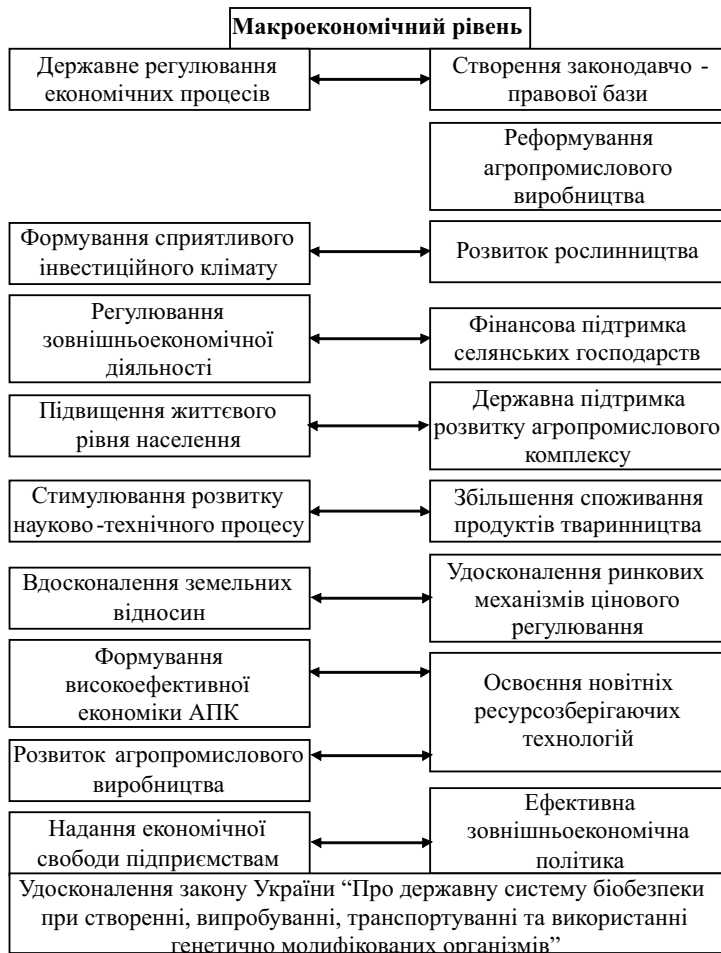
Макроекономічний рівень

Державне регулювання економічних процесів

Створення законодавчо - правової бази

Реформування агропромислового виробництва

Формування сприятливого інвестиційного клімату

Розвиток рослинництва

Регулювання зовнішньоекономічної діяльності

Фінансова підтримка селянських господарств

Підвищення життєвого рівня населення

Державна підтримка розвитку агропромислового комплексу

Стимулювання розвитку науково-технічного процесу

Збільшення споживання продуктів тваринництва

Вдосконалення земельних відносин

Удосконалення ринкових механізмів цінового регулювання

Формування високоефективної економіки АПК

Освоєння новітніх ресурсозберігаючих технологій

Розвиток агропромислового виробництва

Ефективна зовнішньоекономічна політика

Надання економічної свободи підприємствам

Удосконалення закону України “Про державну систему біобезпеки при створенні, випробуванні, транспортуванні та використанні генетично модифікованих організмів”